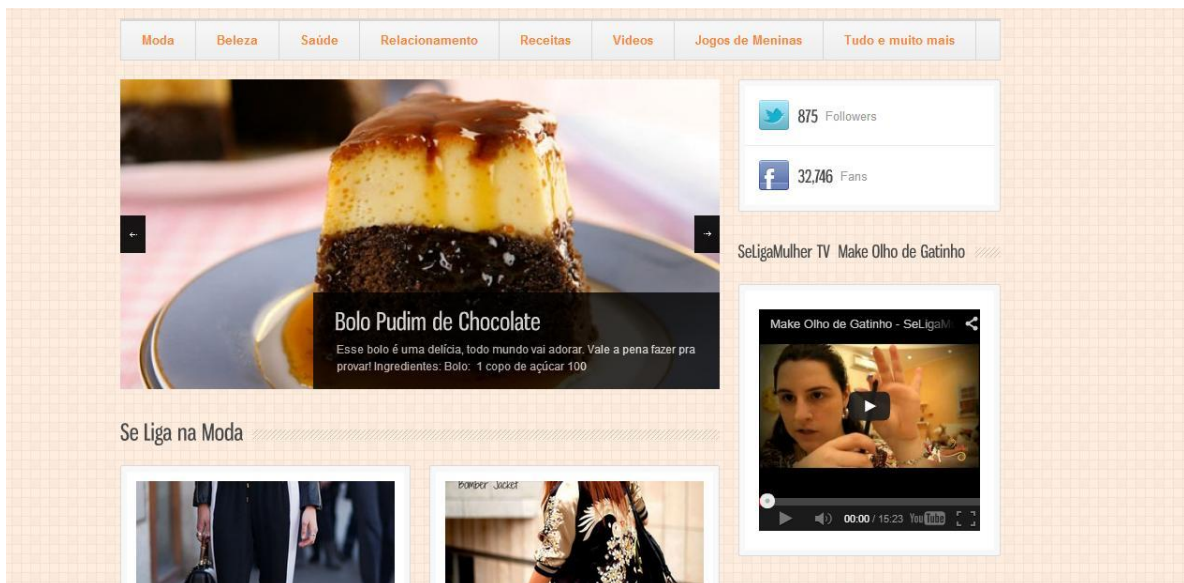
Moda | Beleza | Saúde | Relacionamento | Receitas | Videos | Jogos de Meninas | Tudo e muito mais

←
→

Bolo Pudim de Chocolate

Esse bolo é uma delícia, todo mundo vai adorar. Vale a pena fazer pra provar! Ingredientes: Bolo: 1 copo de açúcar 100

875 Followers

32,746 Fans

SeLigaMulher TV Make Olho de Gatinho

Make Olho de Gatinho - SeLigaM

00:00 / 15:23 YouTube

Se Liga na Moda

Bomber Jacket